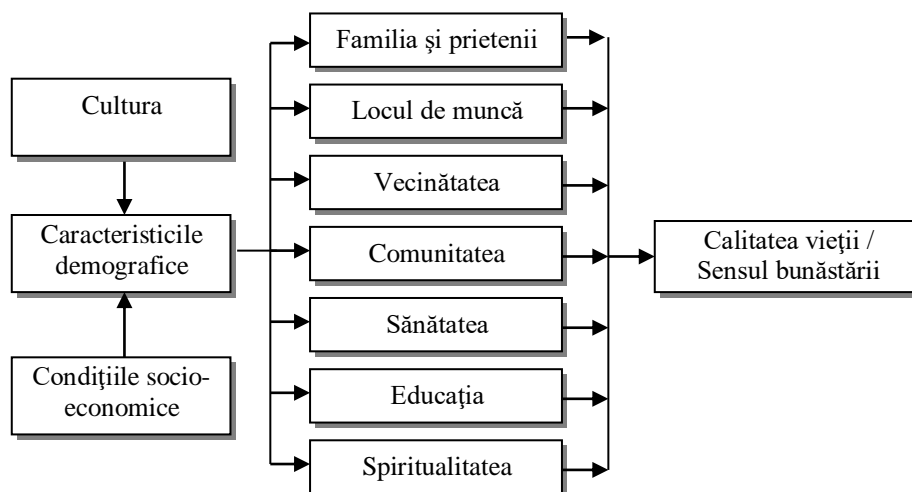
Cultura

Caracteristicile demografice

Condiţiile socio-economice

Familia şi prietenii

Locul de muncă

Vecinătatea

Comunitatea

Sănătatea

Educaţia

Spiritualitatea

Calitatea vieţii / Sensul bunăstării